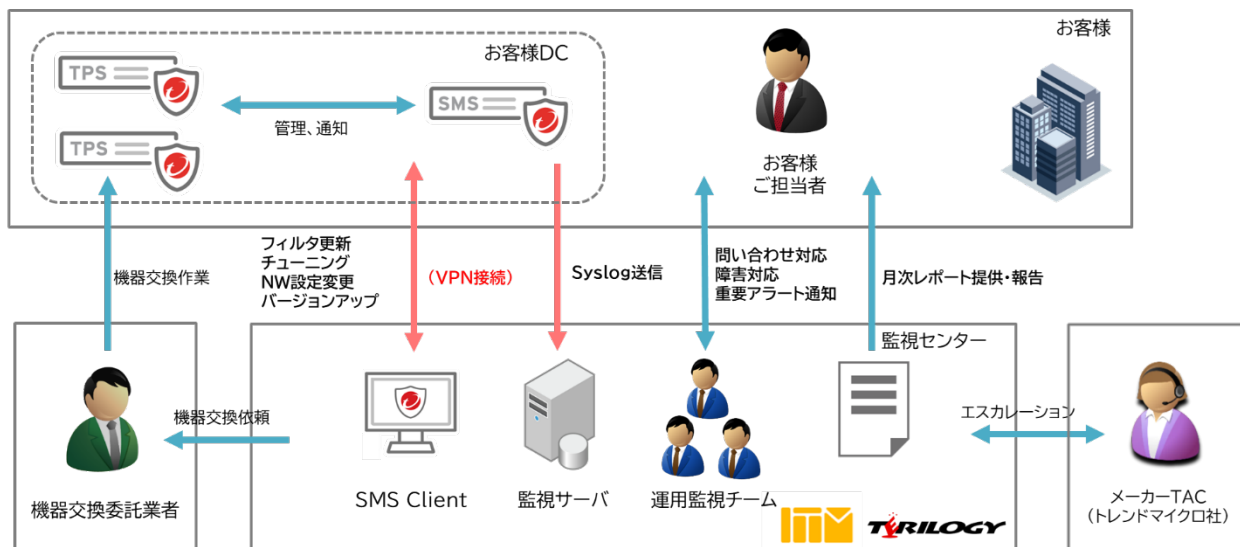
お客様

お客様DC

TPS

TPS

管理、通知

SMS

お客様
ご担当者

フィルタ更新
チューニング
NW設定変更
バージョンアップ

(VPN接続)

Syslog送信

問い合わせ対応
障害対応
重要アラート通知

月次レポート提供・報告

機器交換作業

監視センター

機器交換依頼

エスカレーション

機器交換委託業者

SMS Client

監視サーバ

運用監視チーム

メーカーTAC
(トレンドマイクロ社)

ITM

TRILOGY